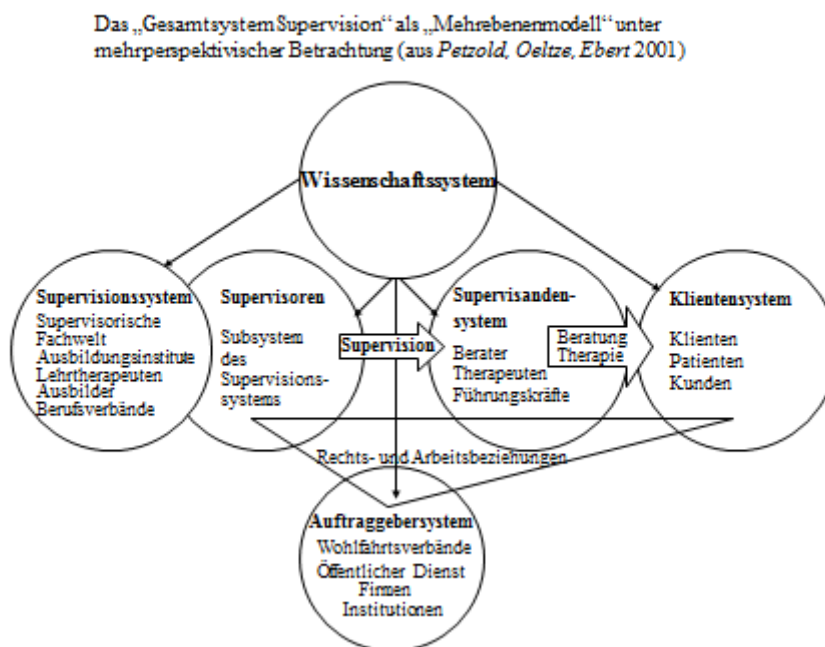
Das „Gesamtsystem Supervision“ als „Mehrebenenmodell“ unter mehrperspektivischer Betrachtung (aus *Petzold, Oeltze, Ebert* 2001)

Wissenschaftssystem

Supervisionssystem
Supervisorische Fachwelt
Ausbildungsinstitute
Lehrtherapeuten
Ausbilder
Berufsverbände

Supervisoren
Subsystem des Supervisionssystems

Supervision

Supervisandensystem
Berater
Therapeuten
Führungskräfte

Beratung
Therapie

Klientensystem
Klienten
Patienten
Kunden

Rechts- und Arbeitsbeziehungen

Auftraggebersystem
Wohlfahrtsverbände
Öffentlicher Dienst
Firmen
Institutionen